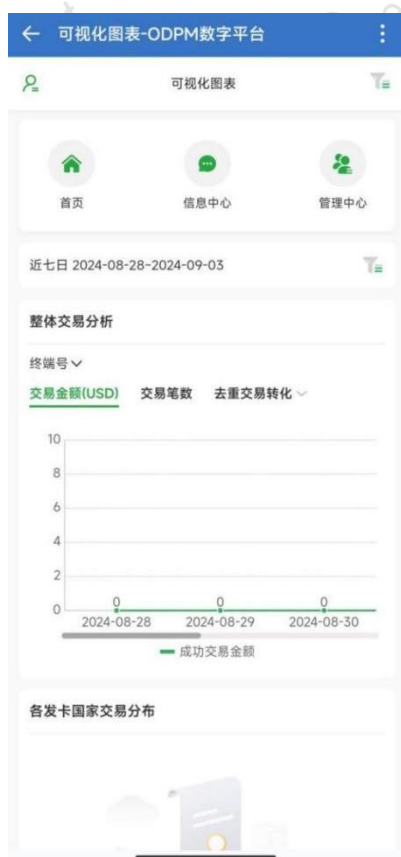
← 可视化图表-ODPM数字平台

可视化图表

首页
信息中心
管理中心

近七日 2024-08-28-2024-09-03

整体交易分析

终端号

交易金额(USD) 交易笔数 去重交易转化

10
8
6
4
2
0

0 0 0

2024-08-28 2024-08-29 2024-08-30

成功交易金额

各发卡国家交易分布